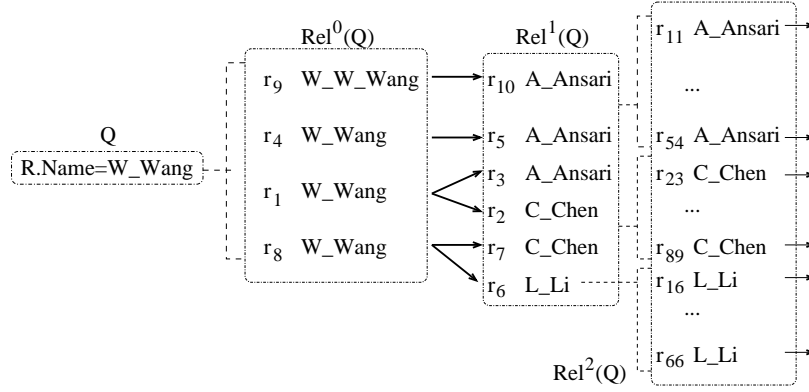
Q
R.Name=W_Wang

$Rel^0(Q)$
$r_9$ W_W_Wang
$r_4$ W_Wang
$r_1$ W_Wang
$r_8$ W_Wang

$Rel^1(Q)$
$r_{10}$ A_Ansari
$r_5$ A_Ansari
$r_3$ A_Ansari
$r_2$ C_Chen
$r_7$ C_Chen
$r_6$ L_Li

$r_{11}$ A_Ansari
...
$r_{54}$ A_Ansari
$r_{23}$ C_Chen
...
$r_{89}$ C_Chen
$r_{16}$ L_Li
...
$r_{66}$ L_Li

$Rel^2(Q)$